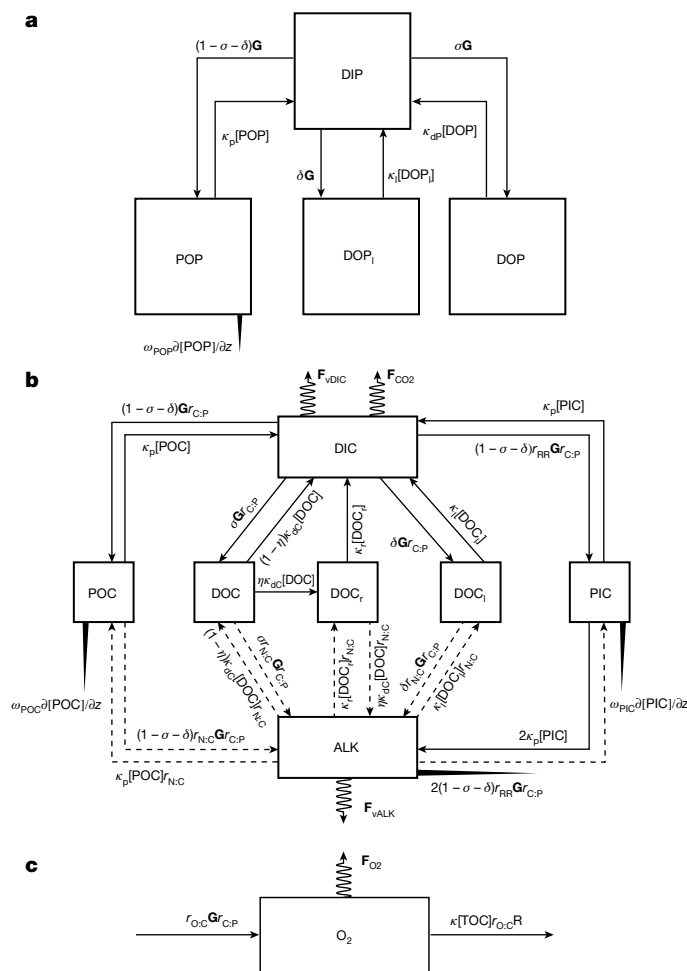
a

$(1-\sigma-\delta)\mathbf{G}$

DIP

$\sigma\mathbf{G}$

$\kappa_p$[POP]

$\kappa_{dP}$[DOP]

$\delta\mathbf{G}$

$\kappa_l$[DOP$_l$]

POP

DOP$_l$

DOP

$\omega_{POP}\partial$[POP]$/\partial z$

b

$\mathbf{F}_{vDIC}$

$\mathbf{F}_{CO2}$

$(1-\sigma-\delta)\mathbf{G}r_{C:P}$

$\kappa_p$[PIC]

$\kappa_p$[POC]

DIC

$(1-\sigma-\delta)r_{RR}\mathbf{G}r_{C:P}$

$\sigma\mathbf{G}r_{C:P}$

$(1-\eta)\kappa_{dC}$[DOC]

$\kappa_r$[DOC$_r$]

$\delta\mathbf{G}r_{C:P}$

$\kappa_l$[DOC$_l$]

POC

DOC

$\eta\kappa_{dC}$[DOC]

DOC$_r$

DOC$_l$

PIC

$(1-\eta)\kappa_{dC}$[DOC]$r_{N:C}$

$\sigma r_{N:C}\mathbf{G}r_{C:P}$

$\kappa_r$[DOC$_r$]$r_{N:C}$

$\eta\kappa_{dC}$[DOC]$r_{N:C}$

$\delta r_{N:C}\mathbf{G}r_{C:P}$

$\kappa_l$[DOC$_l$]$r_{N:C}$

$\omega_{POC}\partial$[POC]$/\partial z$

$\omega_{PIC}\partial$[PIC]$/\partial z$

$(1-\sigma-\delta)r_{N:C}\mathbf{G}r_{C:P}$

$2\kappa_p$[PIC]

ALK

$\kappa_p$[POC]$r_{N:C}$

$2(1-\sigma-\delta)r_{RR}\mathbf{G}r_{C:P}$

$\mathbf{F}_{vALK}$

c

$\mathbf{F}_{O2}$

$r_{O:C}\mathbf{G}r_{C:P}$

O$_2$

$\kappa$[TOC]$r_{O:C}$R